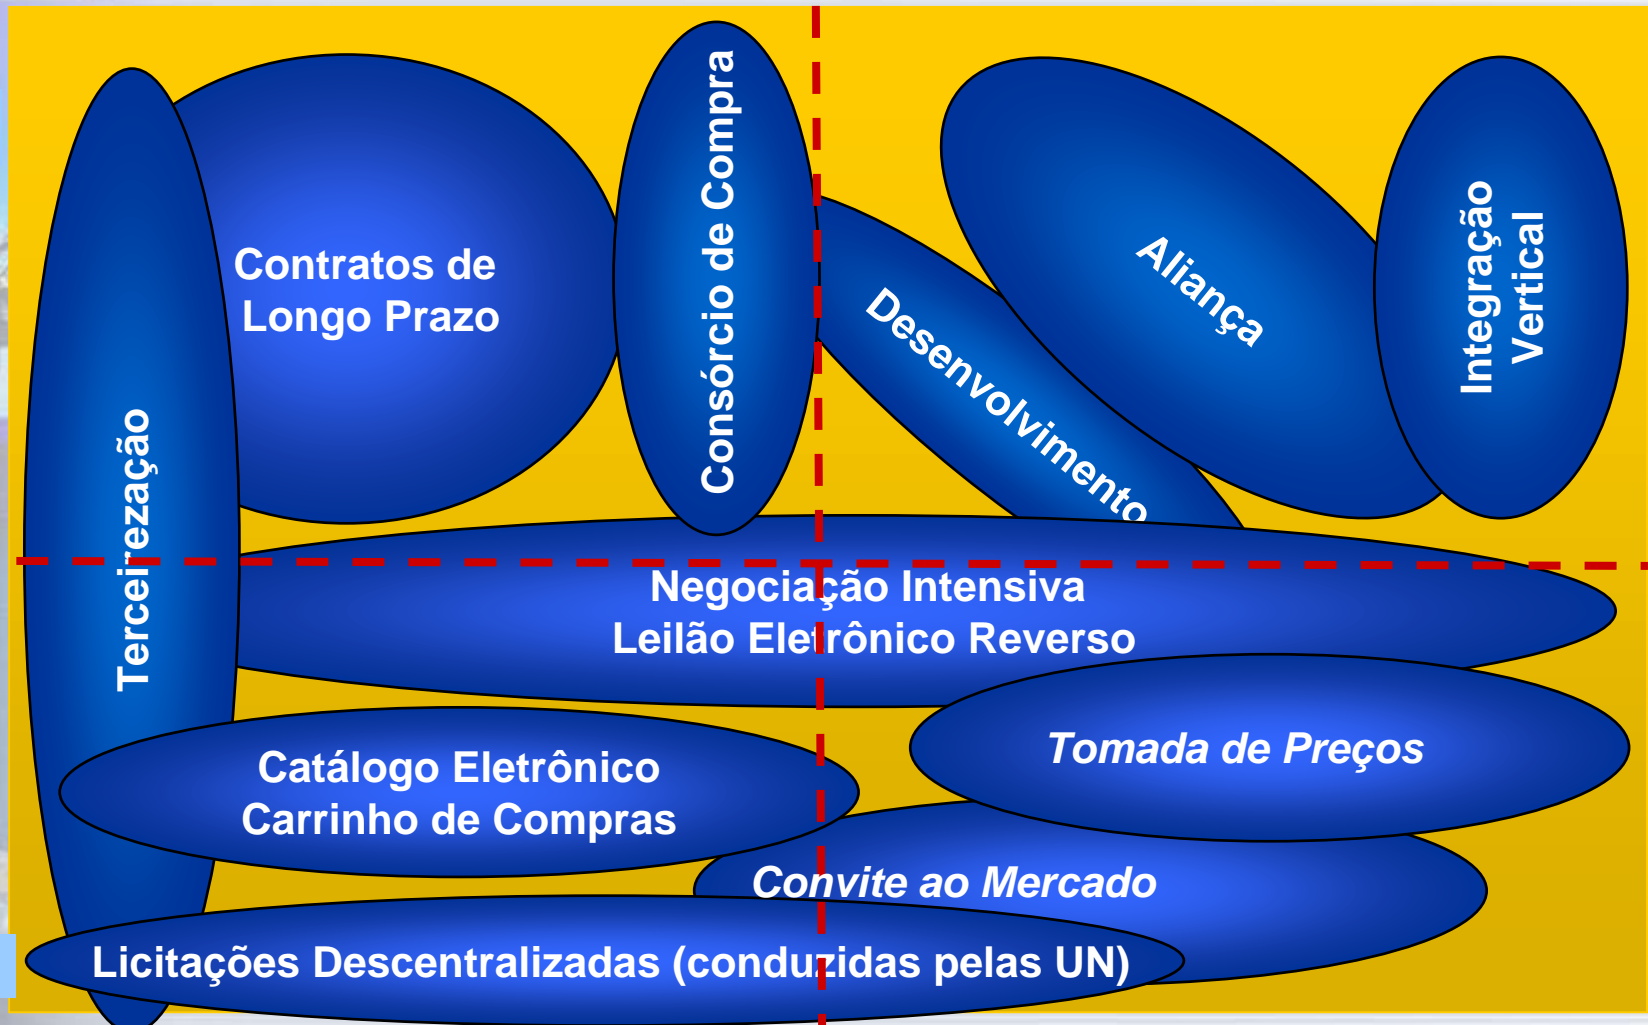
Contratos de Longo Prazo

Consórcio de Compra

Desenvolvimento

Aliança

Integração Vertical

Terceirezação

Negociação Intensiva
Leilão Eletrônico Reverso

Tomada de Preços

Catálogo Eletrônico
Carrinho de Compras

Convite ao Mercado

Licitações Descentralizadas (conduzidas pelas UN)